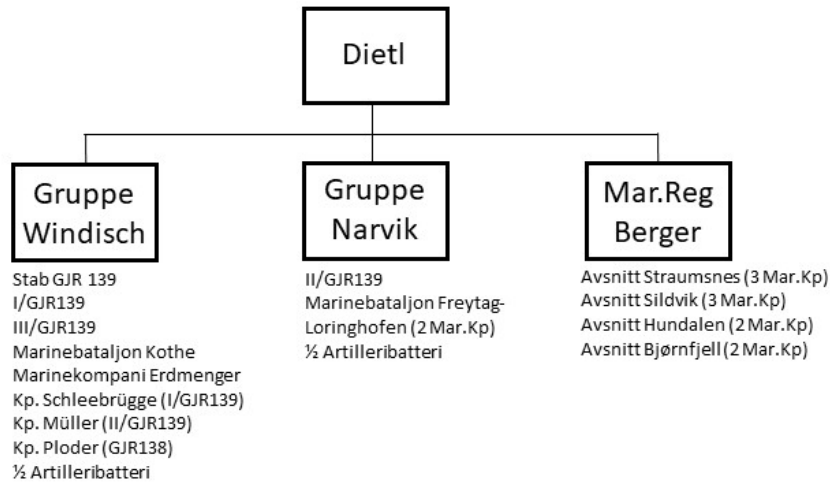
Dietl

Gruppe Windisch

Stab GJR 139
I/GJR139
III/GJR139
Marinebataljon Kothe
Marinekompani Erdmenger
Kp. Schleebrügge (I/GJR139)
Kp. Müller (II/GJR139)
Kp. Ploder (GJR138)
½ Artilleribatteri

Gruppe Narvik

II/GJR139
Marinebataljon Freytag-Loringhofen (2 Mar.Kp)
½ Artilleribatteri

Mar.Reg Berger

Avsnitt Straumsnes (3 Mar.Kp)
Avsnitt Sildvik (3 Mar.Kp)
Avsnitt Hundalen (2 Mar.Kp)
Avsnitt Bjørnfjell (2 Mar.Kp)